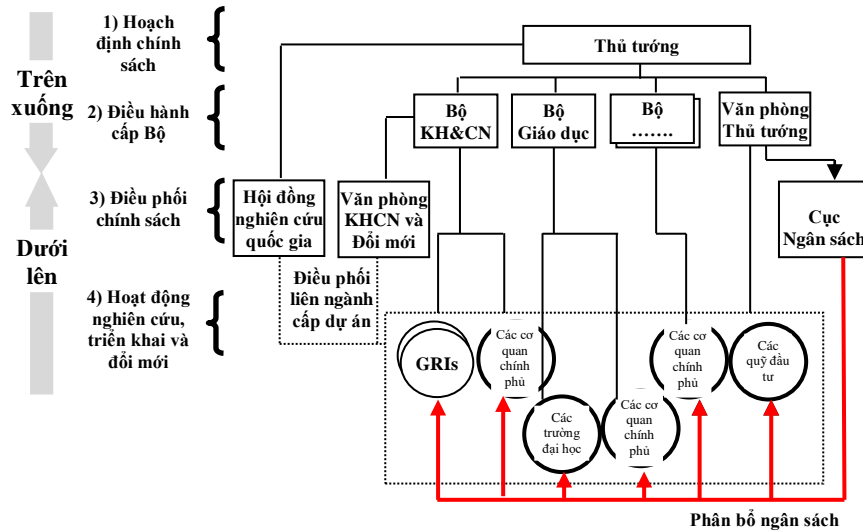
Trên xuống

Dưới lên

1) Hoạch định chính sách

2) Điều hành cấp Bộ

3) Điều phối chính sách

4) Hoạt động nghiên cứu, triển khai và đổi mới

Thủ tướng

Bộ KH&CN

Bộ Giáo dục

Bộ …….

Văn phòng Thủ tướng

Hội đồng nghiên cứu quốc gia

Văn phòng KHCN và Đổi mới

Cục Ngân sách

Điều phối liên ngành cấp dự án

GRIs

Các cơ quan chính phủ

Các trường đại học

Các cơ quan chính phủ

Các cơ quan chính phủ

Các quỹ đầu tư

Phân bổ ngân sách